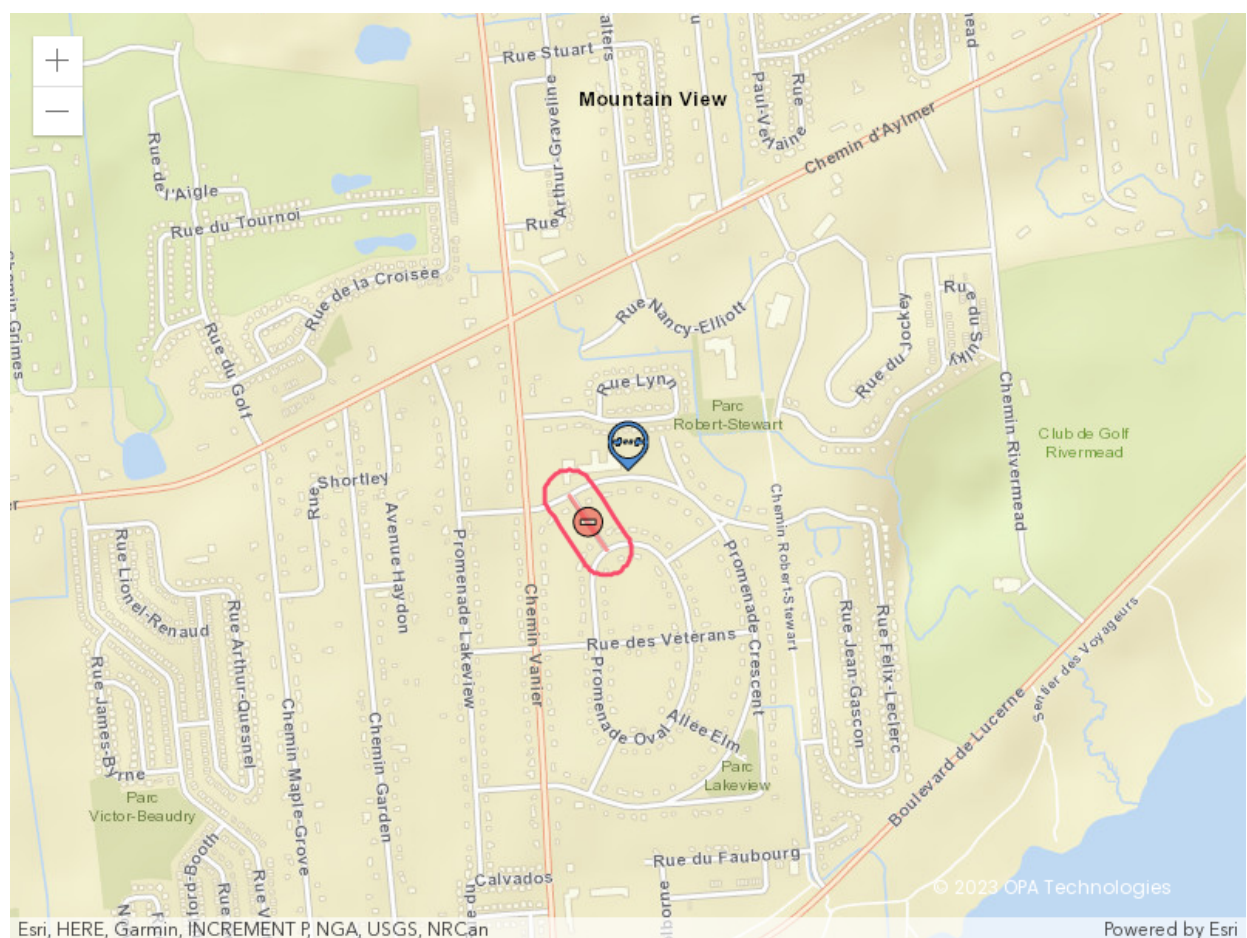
+
—
Rue Stuart
alters
Mountain View
mead
Paul-Verlaine
Rue
Rue Arthur-Graveline
Chemin d'Aylmer
Rue de l'Aigle
Rue du Tournoi
Rue
Rue de la Croisée
Rue du Golf
min Grimes
Rue Nancy-Elliott
Rue du Jockey
Rue du Sulky
Rue Lyn
Parc
Robert-Stewart
Club de Golf
Rivermead
Chemin Rivermead
Rue Shortley
Avenue Haydon
Promenade Lakeview
Chemin Vanier
Chemin Robert-Stewart
Promenade Crescent
Rue Lionel-Renaud
Rue Arthur-Quesnel
Rue James-Byrne
Chemin Maple-Grove
Chemin Garden
Rue des Veterans
Promenade Oval
Allée Elm
Rue Jean-Gascon
Rue Félix-Leclerc
Parc
Lakeview
Boulevard de Lucerne
Sentier des Voyageurs
Parc
Victor-Beaudry
Rue du Faubourg
Calvados
© 2023 OPA Technologies
Esri, HERE, Garmin, INCREMENT P, NGA, USGS, NRCan
Powered by Esri